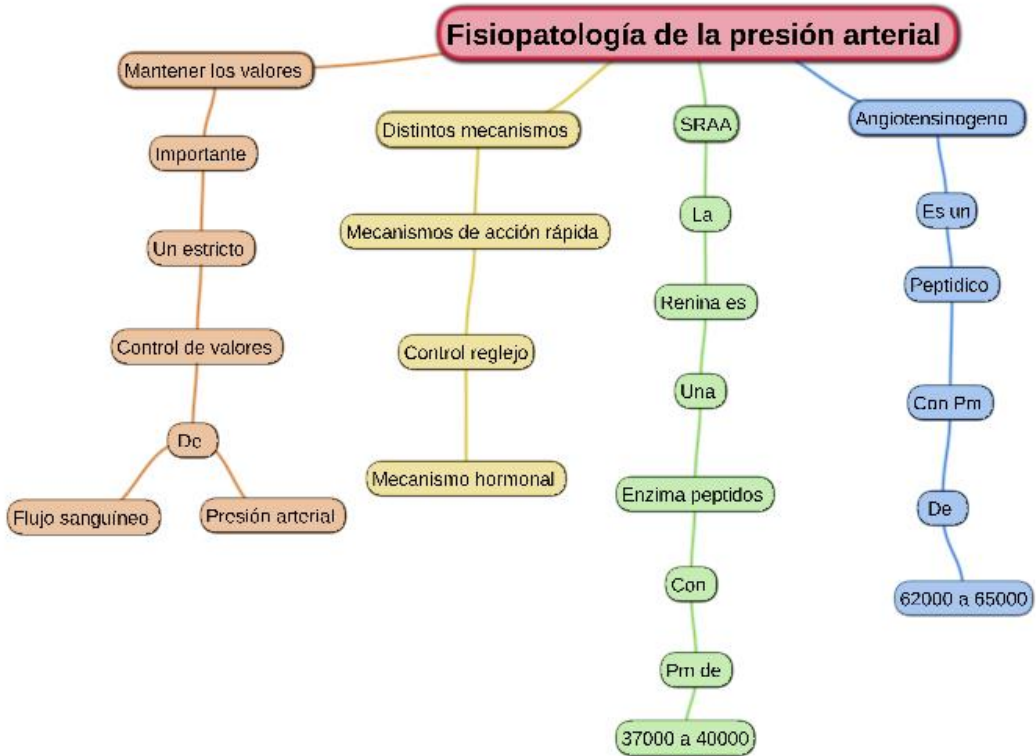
Fisiopatología de la presión arterial

Mantener los valores

Importante

Un estricto

Control de valores

De

Flujo sanguíneo

Presión arterial

Distintos mecanismos

Mecanismos de acción rápida

Control reglejo

Mecanismo hormonal

SRAA

La

Renina es

Una

Enzima peptidos

Con

Pm de

37000 a 40000

Angiotensinogeno

Es un

Peptidico

Con Pm

De

62000 a 65000